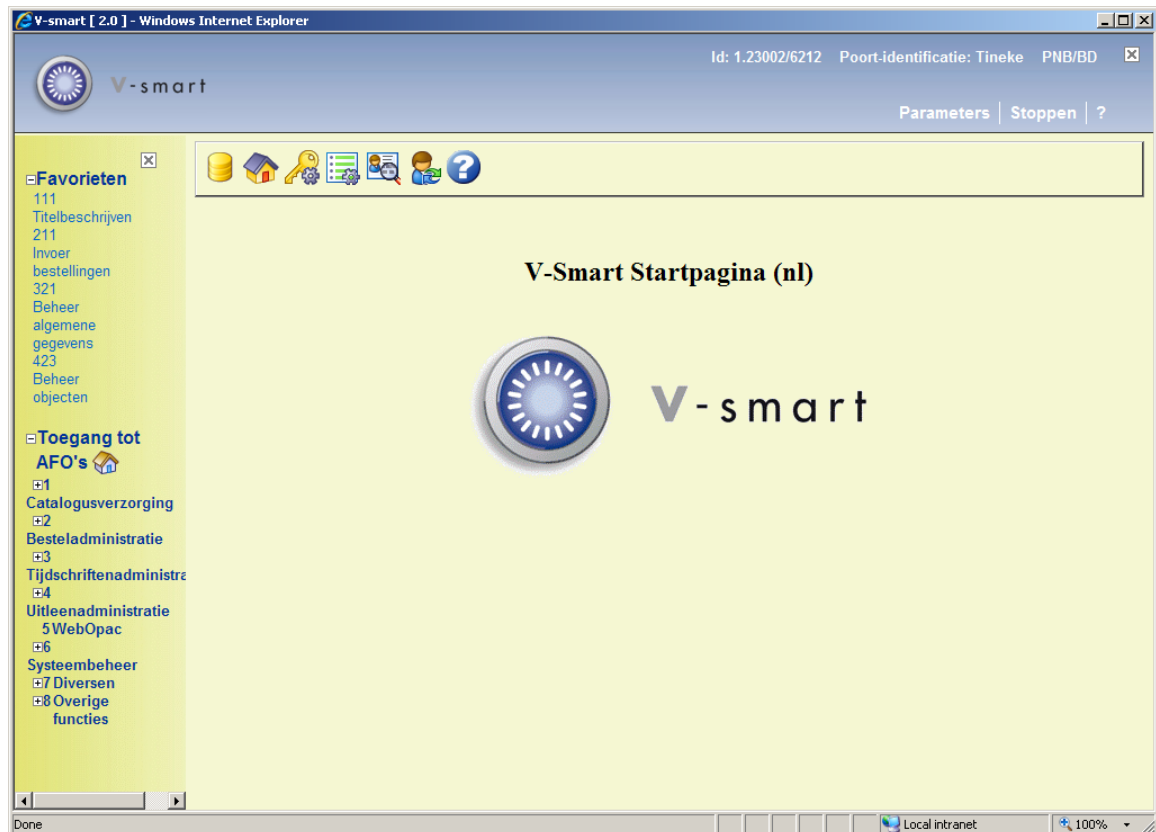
V-smart [ 2.0 ] - Windows Internet Explorer

V-smart

Id: 1.23002/6212 Poort-identificatie: Tineke PNB/BD

Parameters | Stoppen | ?

Favorieten
111
Titelbeschrijven
211
Invoer bestellingen
321
Beheer algemene gegevens
423
Beheer objecten

Toegang tot AFO's
1 Catalogusverzorging
2 Besteladministratie
3 Tijdschriftenadministra
4 Uitleenadministratie
5 WebOpac
6 Systeembeheer
7 Diversen
8 Overige functies

V-Smart Startpagina (nl)

V-smart

Done

Local intranet

100%